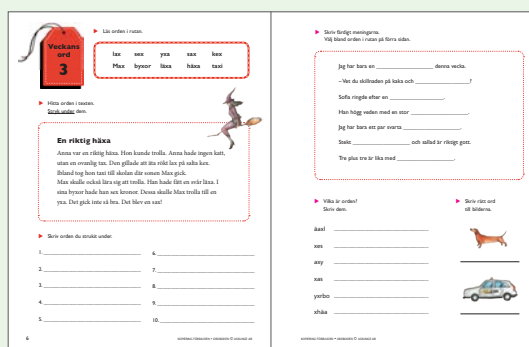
Veckans ord
3

Läs orden i rutan.

lax sex yxa sax kex
Max byxor läxa häxa taxi

Hitta orden i texten.
Stryk under dem.

En riktig häxa

Anna var en riktig häxa. Hon kunde trolla. Anna hade ingen katt, utan en ovanlig tax. Den gillade att äta rökt lax på salta kex. Ibland tog hon taxi till skolan där sonen Max gick. Max skulle också lära sig att trolla. Han hade fått en svår läxa. I sina byxor hade han sex kronor. Dessa skulle Max trolla till en yxa. Det gick inte så bra. Det blev en sax!

Skriv orden du strukit under.

1. ______________________ 6. ______________________
2. ______________________ 7. ______________________
3. ______________________ 8. ______________________
4. ______________________ 9. ______________________
5. ______________________ 10. ______________________

6

Skriv färdigt meningarna.
Välj bland orden i rutan på förra sidan.

Jag har bara en ______________ denna vecka.

– Vet du skillnaden på kaka och ______________?

Sofia ringde efter en ______________.

Han högg veden med en stor ______________.

Jag har bara ett par svarta ______________.

Snabbt ______________ och sallad är riktigt gott.

Tre plus tre är lika med ______________.

Vilka är orden?
Skriv dem.

äaxl ______________
xes ______________
axy ______________
xas ______________
yxrbo ______________
xhäa ______________

Skriv rätt ord till bilderna.

______________

______________